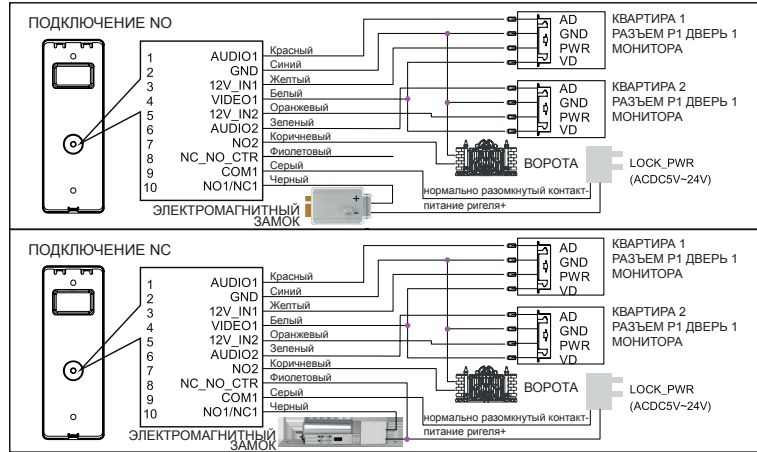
ПОДКЛЮЧЕНИЕ NO

1 AUDIO1
2 GND
3 12V_IN1
4 VIDEO1
5 12V_IN2
6 AUDIO2
7 NO2
8 NC_NO_CTR
9 COM1
10 NO1/NC1

Красный
Синий
Желтый
Белый
Оранжевый
Зеленый
Коричневый
Фиолетовый
Серый
Черный

ЭЛЕКТРОМАГНИТНЫЙ ЗАМОК

AD
GND
PWR
VD

КВАРТИРА 1
РАЗЪЕМ P1 ДВЕРЬ 1
МОНИТОРА

AD
GND
PWR
VD

КВАРТИРА 2
РАЗЪЕМ P1 ДВЕРЬ 1
МОНИТОРА

ВОРОТА

LOCK_PWR
(ACDC5V~24V)

нормально разомкнутый контакт-
питание ригеля+

ПОДКЛЮЧЕНИЕ NC

1 AUDIO1
2 GND
3 12V_IN1
4 VIDEO1
5 12V_IN2
6 AUDIO2
7 NO2
8 NC_NO_CTR
9 COM1
10 NO1/NC1

Красный
Синий
Желтый
Белый
Оранжевый
Зеленый
Коричневый
Фиолетовый
Серый
Черный

ЭЛЕКТРОМАГНИТНЫЙ ЗАМОК

AD
GND
PWR
VD

КВАРТИРА 1
РАЗЪЕМ P1 ДВЕРЬ 1
МОНИТОРА

AD
GND
PWR
VD

КВАРТИРА 2
РАЗЪЕМ P1 ДВЕРЬ 1
МОНИТОРА

ВОРОТА

LOCK_PWR
(ACDC5V~24V)

нормально разомкнутый контакт-
питание ригеля+